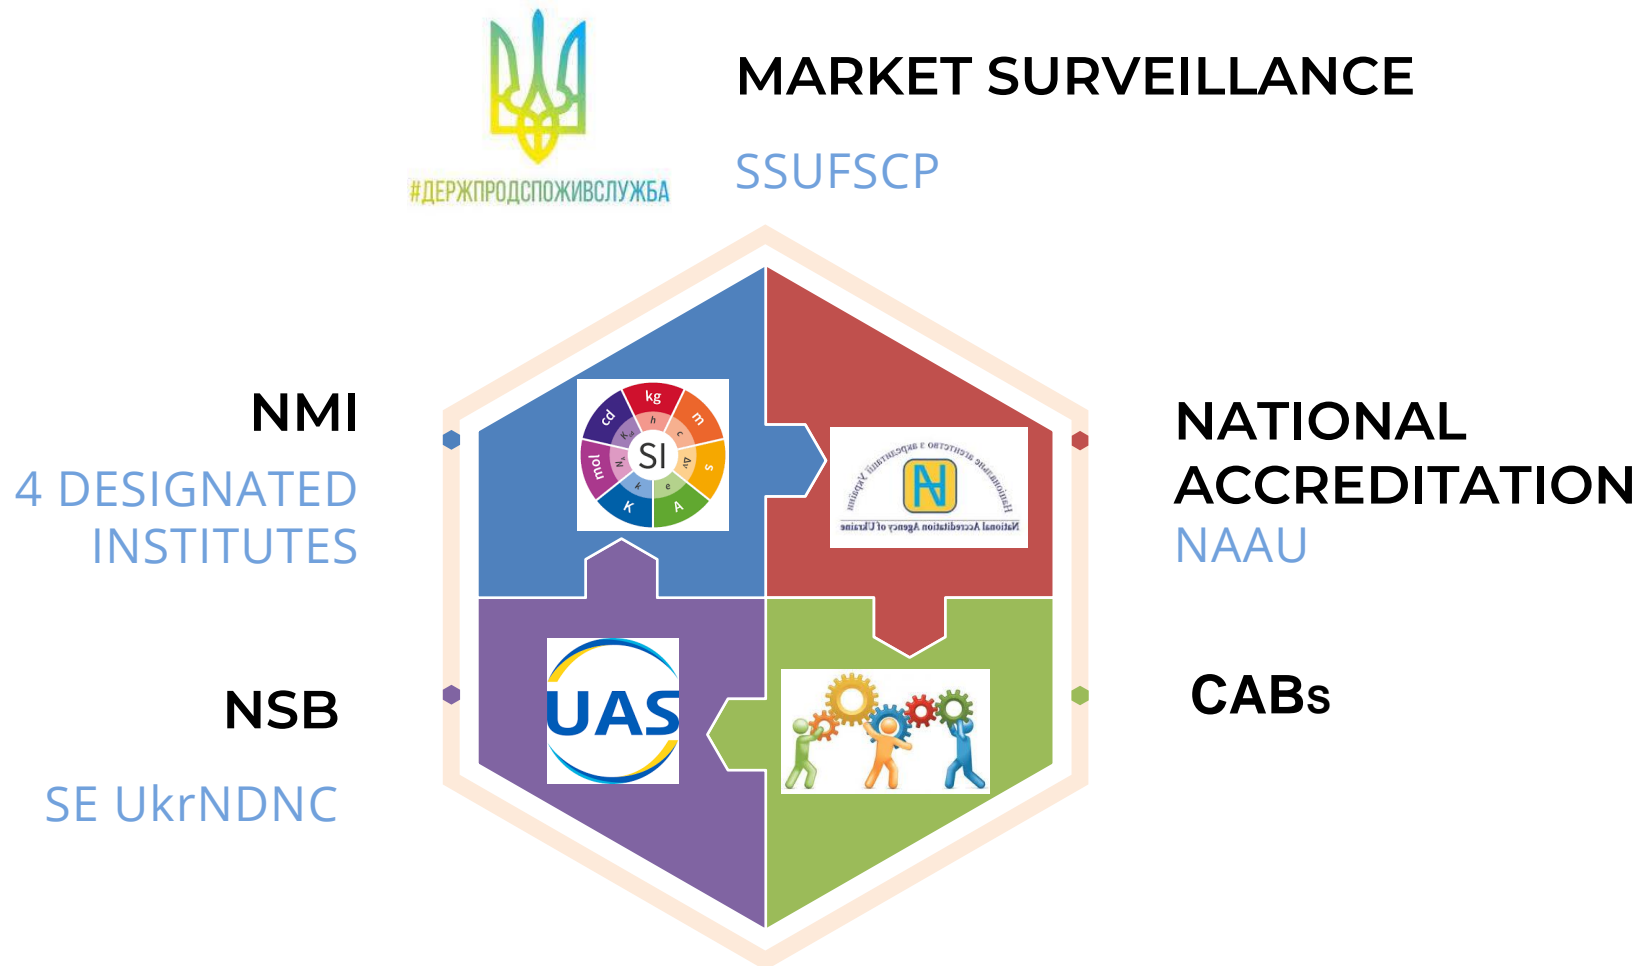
#ДЕРЖПРОДСПОЖИВСЛУЖБА

MARKET SURVEILLANCE

SSUFSCP

NMI

4 DESIGNATED INSTITUTES

kg
m
s
A
K
mol
cd
SI

Національне агентство з акредитації України
National Accreditation Agency of Ukraine

NATIONAL ACCREDITATION

NAAU

NSB

SE UkrNDNC

UAS

CABs